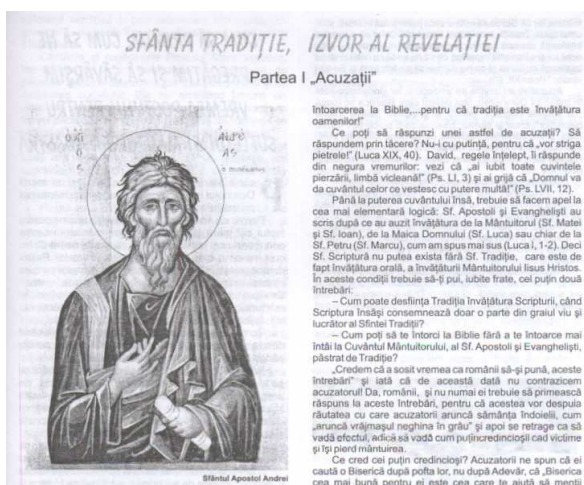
SFÂNTA TRADIȚIE, IZVOR AL REVELAȚIEI

Partea I „Acuzații"

Ὁ ἍΓ ... ΑΝΔΡΕ ... ΑΣ

Sfântul Apostol Andrei

întoarcerea la Biblie,...pentru că tradiția este învățătura oamenilor!"

Ce poți să răspunzi unei astfel de acuzații? Să răspundem prin tăcere? Nu-i cu putință, pentru că „vor striga pietrele!" (Luca XIX, 40). David, regele înțelept, îi răspunde din negura vremurilor: vezi că „ai iubit toate cuvintele pierzării, limbă vicleană!" (Ps. LI, 3) și ai grijă că „Domnul va da cuvânt celor ce vestesc cu putere multă!" (Ps. LVII, 12).

Până la puterea cuvântului însă, trebuie să facem apel la cea mai elementară logică: Sf. Apostoli și Evangheliștii au scris după ce au auzit învățătura de la Mântuitorul (Sf. Matei și Sf. Ioan), de la Maica Domnului (Sf. Luca) sau chiar de la Sf. Petru (Sf. Marcu), cum am spus mai sus (Luca I, 1-2). Deci Sf. Scriptură nu putea exista fără Sf. Tradiție, care este de fapt învățătura orală, a învățăturii Mântuitorului Iisus Hristos. În aceste condiții trebuie să-ți pui, iubite frate, cel puțin două întrebări:

– Cum poate desființa Tradiția învățătura Scripturii, când Scriptura însăși consemnează doar o parte din graiul viu și lucrător al Sfintei Tradiții?

– Cum poți să te întorci la Biblie fără a te întoarce mai întâi la Cuvântul Mântuitorului, al Sf. Apostoli și Evangheliști, păstrat de Tradiție?

„Credem că a sosit vremea ca românii să-și pună, aceste întrebări" și iată că de această dată nu contrazicem acuzatorul! Da, românii, și nu numai ei trebuie să primească răspuns la aceste întrebări, pentru că acestea vor despuia răutatea cu care acuzatorii aruncă sămânța îndoielii, cum „aruncă vrăjmașul neghina în grâu" și apoi se retrage ca să vadă efectul, adică să vadă cum puțincredincioșii cad victime și își pierd mântuirea.

Ce cred cei puțin credincioși? Acuzatorii ne spun că ei caută o Biserică după pofta lor, nu după Adevăr, că „Biserica cea mai bună pentru ei este cea care te ajută să menții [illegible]